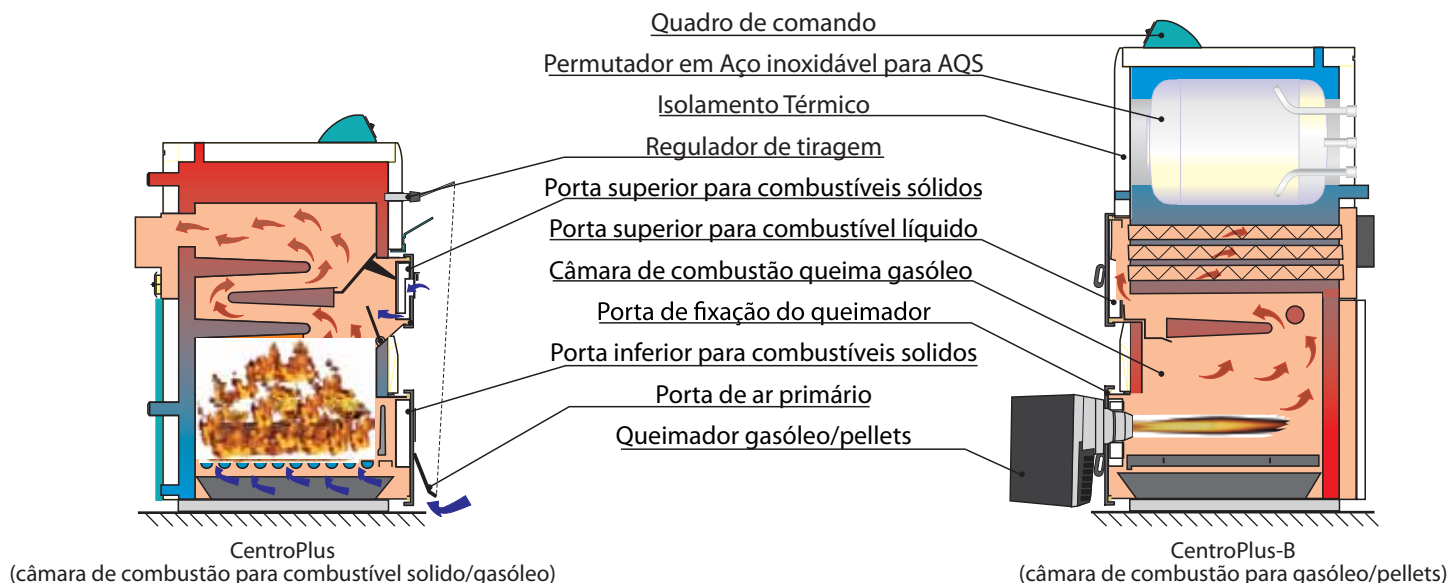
Quadro de comando

Permutador em Aço inoxidável para AQS

Isolamento Térmico

Regulador de tiragem

Porta superior para combustíveis sólidos

Porta superior para combustível líquido

Câmara de combustão queima gasóleo

Porta de fixação do queimador

Porta inferior para combustíveis solidos

Porta de ar primário

Queimador gasóleo/pellets

CentroPlus
(câmara de combustão para combustível solido/gasóleo)

CentroPlus-B
(câmara de combustão para gasóleo/pellets)